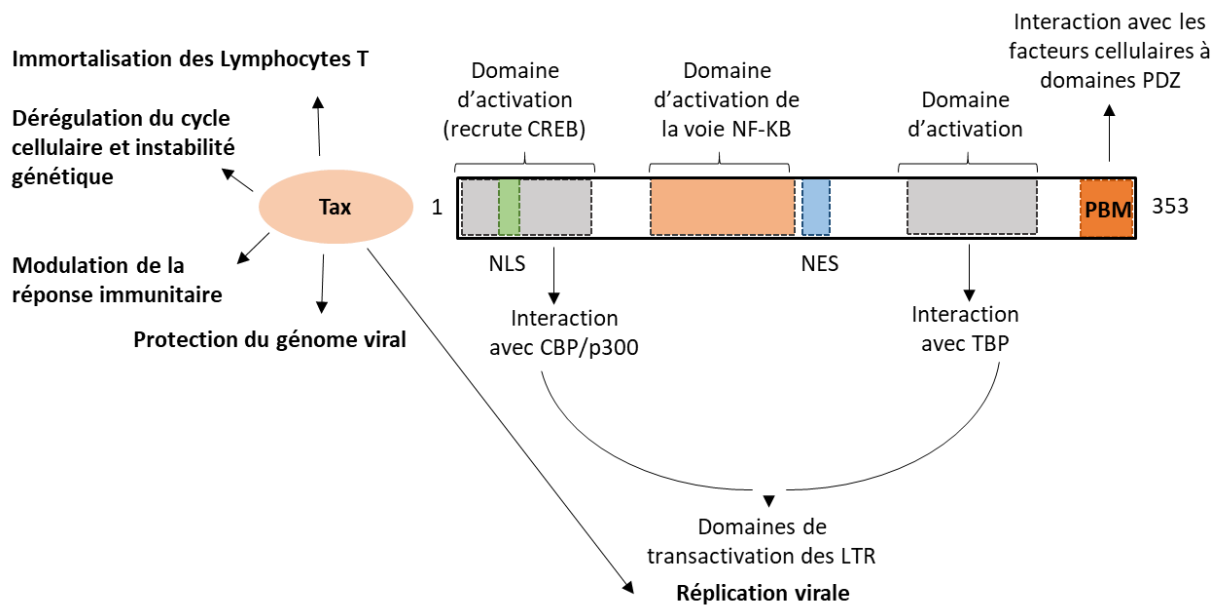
Interaction avec les facteurs cellulaires à domaines PDZ

Immortalisation des Lymphocytes T

Dérégulation du cycle cellulaire et instabilité génétique

Modulation de la réponse immunitaire

Protection du génome viral

Tax

Domaine d'activation (recrute CREB)

Domaine d'activation de la voie NF-KB

Domaine d'activation

1

PBM

353

NLS

NES

Interaction avec CBP/p300

Interaction avec TBP

Domaines de transactivation des LTR

Réplication virale